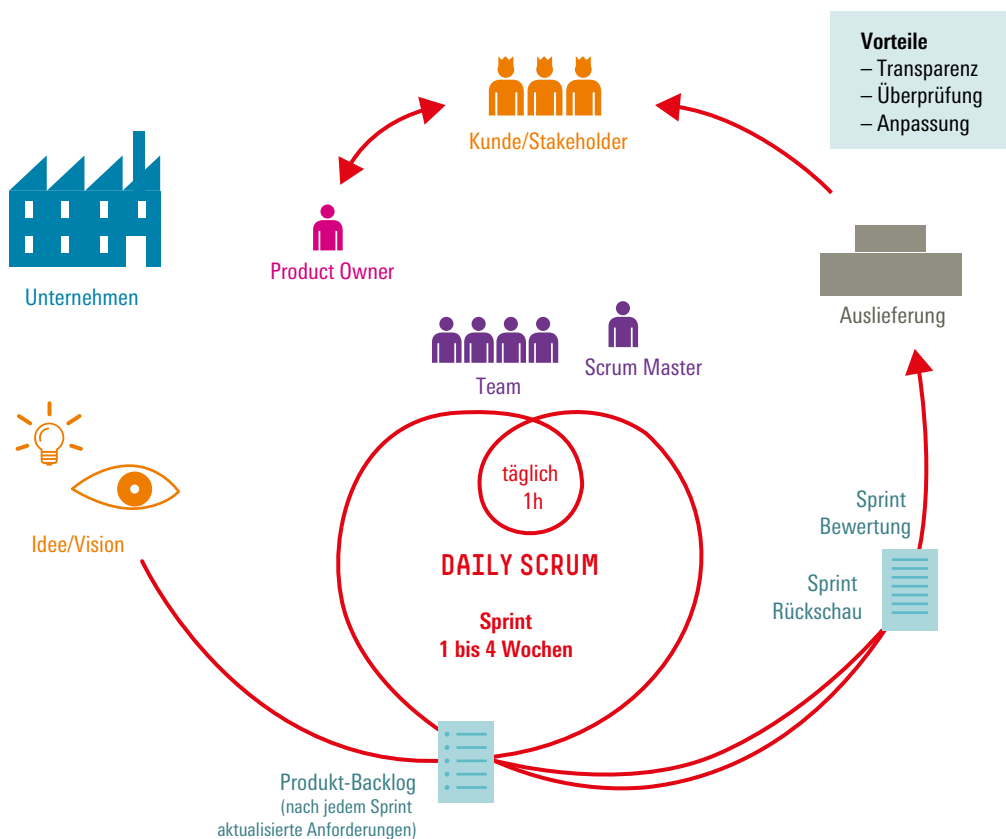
Vorteile
– Transparenz
– Überprüfung
– Anpassung

Kunde/Stakeholder

Product Owner

Unternehmen

Auslieferung

Team

Scrum Master

täglich
1h

DAILY SCRUM

Sprint
1 bis 4 Wochen

Idee/Vision

Sprint
Bewertung

Sprint
Rückschau

Produkt-Backlog
(nach jedem Sprint
aktualisierte Anforderungen)